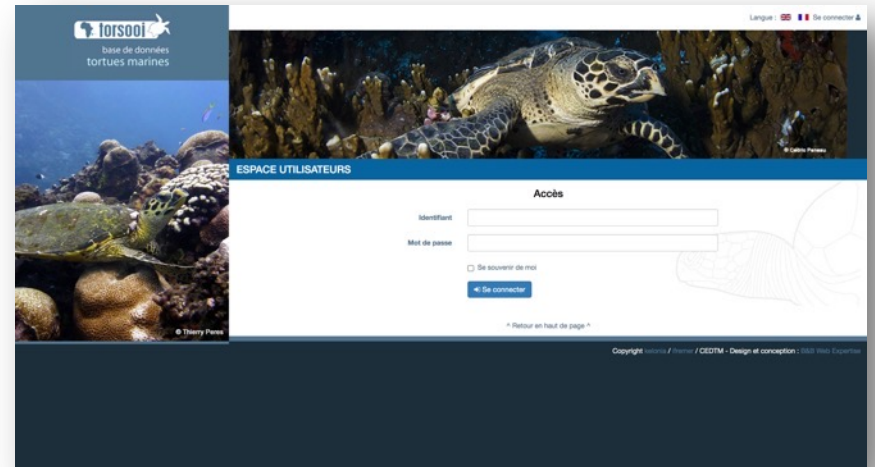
torsooi

base de données
tortues marines

Langue : Se connecter

© Cédric Paneau

© Thierry Peres

ESPACE UTILISATEURS

Accès

Identifiant

Mot de passe

Se souvenir de moi

Se connecter

^ Retour en haut de page ^

Copyright kelonia / Ifremer / CEDTM - Design et conception : B&B Web Expertise